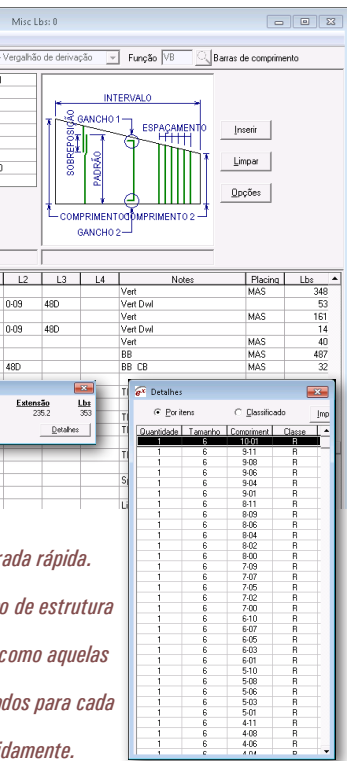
Misc Lbs: 0

Vergalhão de derivação
Função VB
Barras de comprimento

INTERVALO
GANCHO 1
ESPAÇAMENTO
SOBREPOSIÇÃO
PADRÃO
COMPRIMENTO 1
COMPRIMENTO 2
GANCHO 2

Inserir
Limpar
Opções

| L2 | L3 | L4 | Notes | Placing | Lbs |
|---|---|---|---|---|---|
| | | | Vert | MAS | 348 |
| 0-09 | 48D | | Vert Dwl | | 53 |
| | | | Vert | MAS | 161 |
| 0-09 | 48D | | Vert Dwl | | 14 |
| | | | Vert | MAS | 40 |
| | | | BB | MAS | 487 |
| 48D | | | BB CB | MAS | 32 |

Extensão 235.2
Lbs 353
Detalhes

Detalhes
Por itens
Classificado
Imp

| Quantidade | Tamanho | Compriment | Classe |
|---|---|---|---|
| 1 | 6 | 10-01 | R |
| 1 | 6 | 9-11 | R |
| 1 | 6 | 9-08 | R |
| 1 | 6 | 9-06 | R |
| 1 | 6 | 9-04 | R |
| 1 | 6 | 9-01 | R |
| 1 | 6 | 8-11 | R |
| 1 | 6 | 8-09 | R |
| 1 | 6 | 8-06 | R |
| 1 | 6 | 8-04 | R |
| 1 | 6 | 8-02 | R |
| 1 | 6 | 8-00 | R |
| 1 | 6 | 7-09 | R |
| 1 | 6 | 7-07 | R |
| 1 | 6 | 7-05 | R |
| 1 | 6 | 7-02 | R |
| 1 | 6 | 7-00 | R |
| 1 | 6 | 6-10 | R |
| 1 | 6 | 6-07 | R |
| 1 | 6 | 6-05 | R |
| 1 | 6 | 6-03 | R |
| 1 | 6 | 6-01 | R |
| 1 | 6 | 5-10 | R |
| 1 | 6 | 5-08 | R |
| 1 | 6 | 5-06 | R |
| 1 | 6 | 5-03 | R |
| 1 | 6 | 5-01 | R |
| 1 | 6 | 4-11 | R |
| 1 | 6 | 4-08 | R |
| 1 | 6 | 4-06 | R |

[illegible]rada rápida.
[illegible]o de estrutura
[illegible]como aquelas
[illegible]dos para cada
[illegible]idamente.